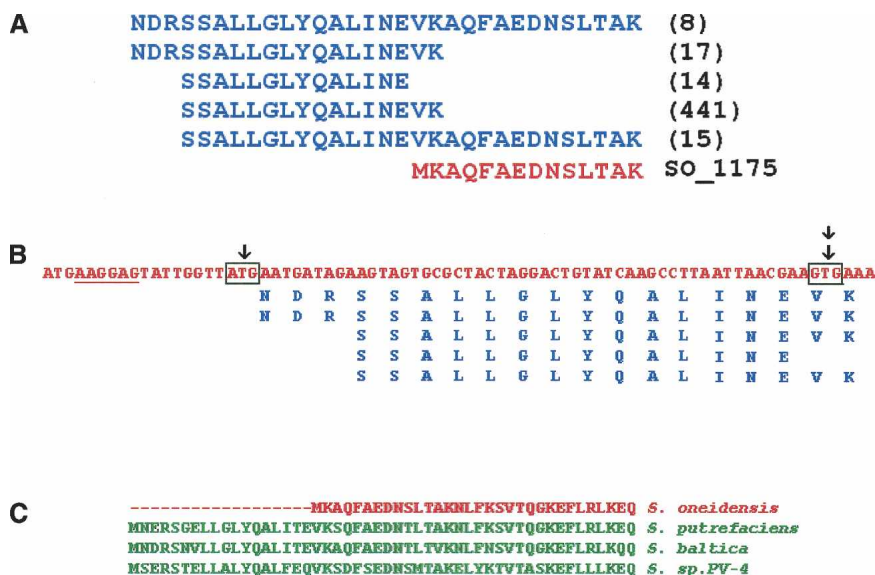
A

NDRSSALLGLYQALINEVKAQFAEDNSLTAK (8)
NDRSSALLGLYQALINEVK (17)
SSALLGLYQALINE (14)
SSALLGLYQALINEVK (441)
SSALLGLYQALINEVKAQFAEDNSLTAK (15)
MKAQFAEDNSLTAK SO_1175

B

ATGAAGGAGTATTGGTTATGAATGATAGAAGTAGTGCGCTACTAGGACTGTATCAAGCCTTAATTAACGAAGTGAAA

N D R S S A L L G L Y Q A L I N E V K
N D R S S A L L G L Y Q A L I N E V K
S S A L L G L Y Q A L I N E V K
S S A L L G L Y Q A L I N E
S S A L L G L Y Q A L I N E V K

C

-----------------MKAQFAEDNSLTAKNLFKSVTQGKEFLRLKEQ S. oneidensis
MNERSGELLGLYQALITEVKSQFAEDNTLTAKNLFKSVTQGKEFLRLKEQ S. putrefaciens
MNDRSNVLLGLYQALITEVKAQFAEDNTLTVKNLFNSVTQGKEFLRLKQQ S. baltica
MSERSTELLALYQALFEQVKSDFSEDNSMTAKELYKTVTASKEFLLLKEQ S. sp.PV-4